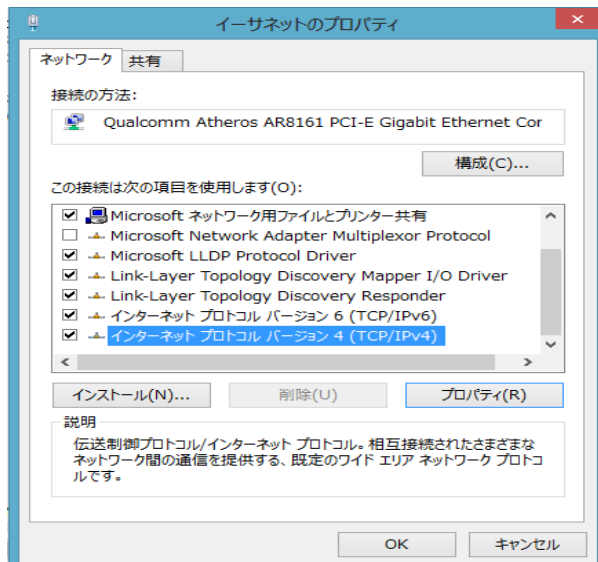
イーサネットのプロパティ

ネットワーク
共有

接続の方法:

Qualcomm Atheros AR8161 PCI-E Gigabit Ethernet Cor

構成(C)...

この接続は次の項目を使用します(O):

Microsoft ネットワーク用ファイルとプリンター共有
Microsoft Network Adapter Multiplexor Protocol
Microsoft LLDP Protocol Driver
Link-Layer Topology Discovery Mapper I/O Driver
Link-Layer Topology Discovery Responder
インターネット プロトコル バージョン 6 (TCP/IPv6)
インターネット プロトコル バージョン 4 (TCP/IPv4)

インストール(N)...
削除(U)
プロパティ(R)

説明
伝送制御プロトコル/インターネット プロトコル。相互接続されたさまざまなネットワーク間の通信を提供する、既定のワイド エリア ネットワーク プロトコルです。

OK
キャンセル